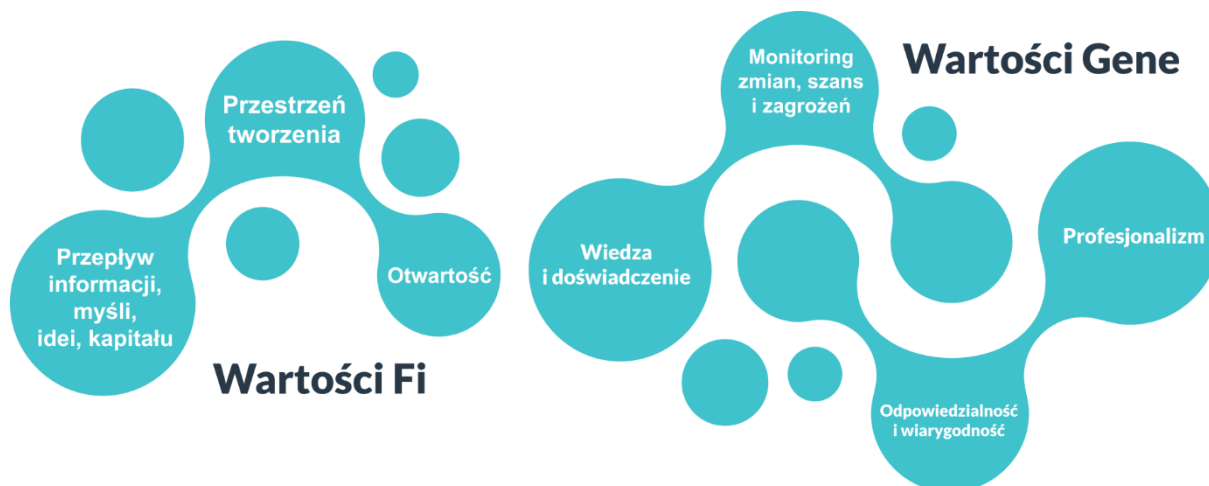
Przestrzeń tworzenia

Przepływ informacji, myśli, idei, kapitału

Otwartość

Wartości Fi

Monitoring zmian, szans i zagrożeń

Wartości Gene

Wiedza i doświadczenie

Profesjonalizm

Odpowiedzialność i wiarygodność